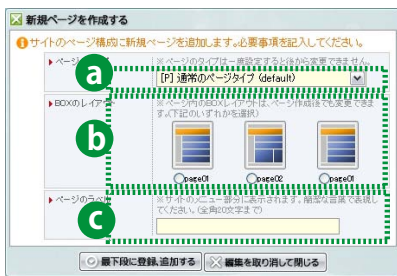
新規ページを作成する

サイトのページ構成に新規ページを追加します。必要事項を記入してください。

ページ

※ページのタイプは一度設定すると後から変更できません。

[P] 通常のページタイプ (default)

a

BOXのレイアウト

※ページ内のBOXレイアウトは、ページ作成後でも変更できます。(下記のいずれかを選択)

b

page01

page02

page03

ページのラベル

※サイトのメニュー部分に表示されます。簡潔な言葉で表現してください。(全角20文字まで)

c

最下段に登録,追加する

編集を取り消して閉じる